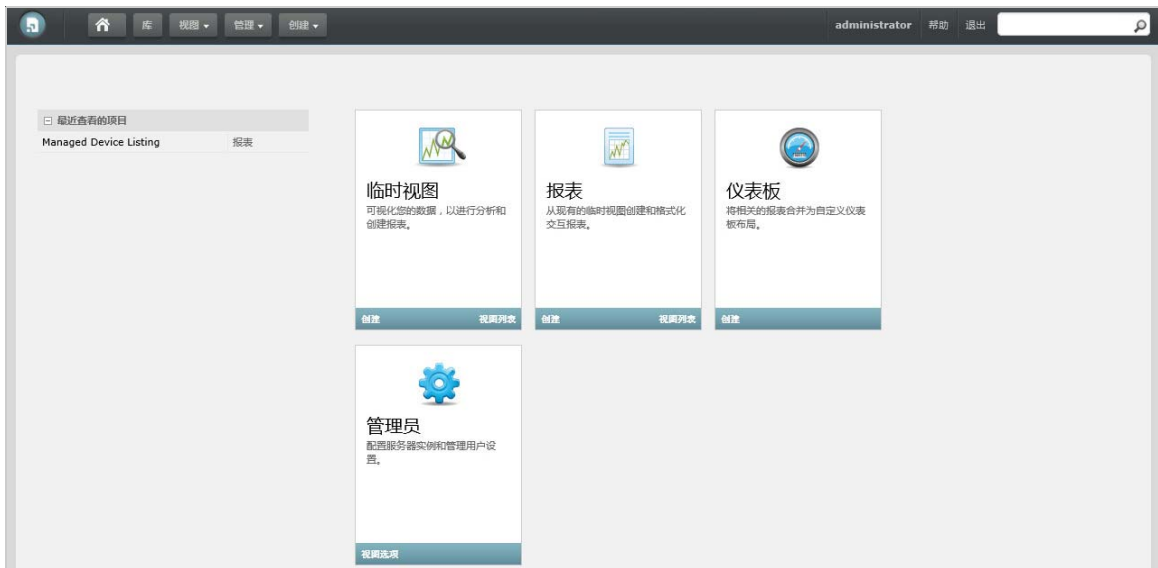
库 视图 ▾ 管理 ▾ 创建 ▾

administrator 帮助 退出

⊟ 最近查看的项目

Managed Device Listing 报表

临时视图

可视化您的数据，以进行分析和创建报表。

创建 视图列表

报表

从现有的临时视图创建和格式化交互报表。

创建 视图列表

仪表板

将相关的报表合并为自定义仪表板布局。

创建

管理员

配置服务器实例和管理用户设置。

视图选项